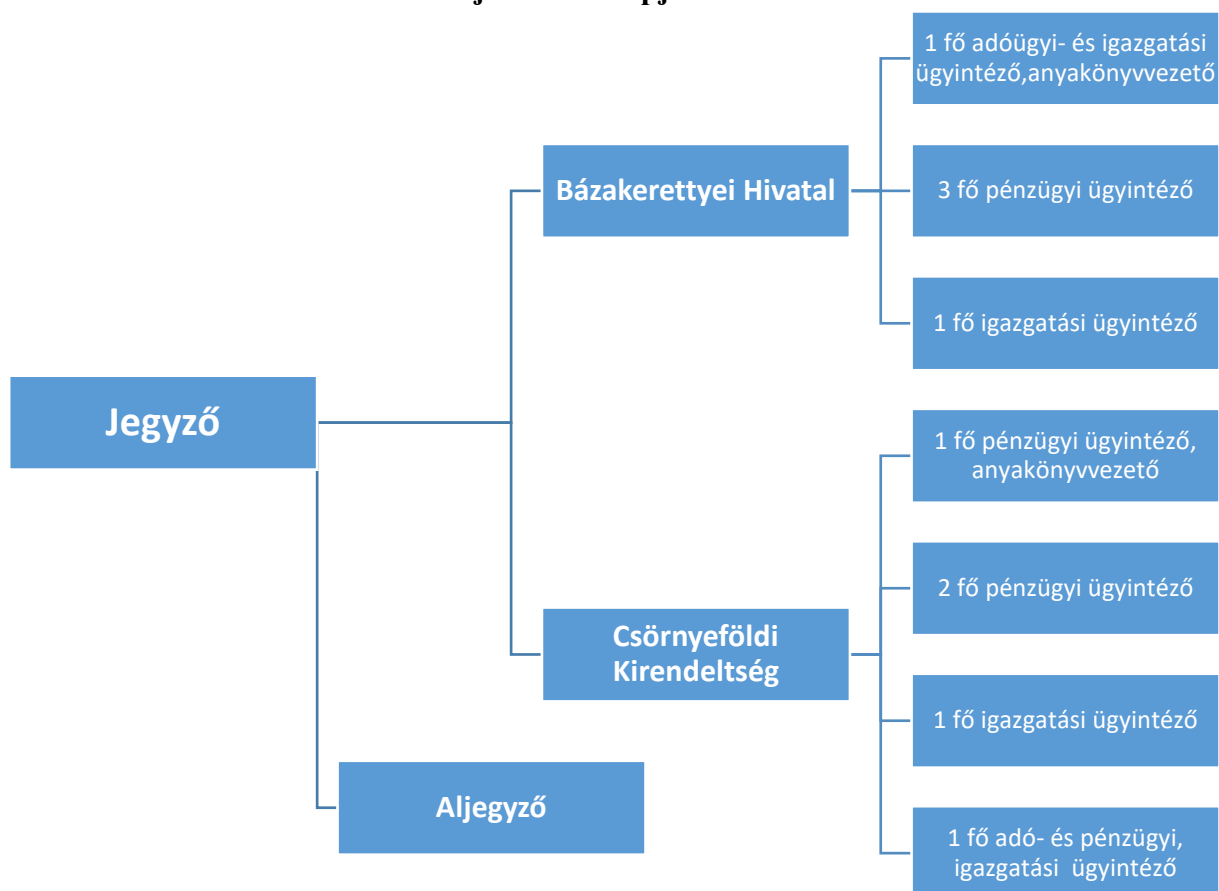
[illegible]

Jegyző

Bázakerettyei Hivatal

1 fő adóügyi- és igazgatási ügyintéző,anyakönyvvezető

3 fő pénzügyi ügyintéző

1 fő igazgatási ügyintéző

Csörnyeföldi Kirendeltség

1 fő pénzügyi ügyintéző, anyakönyvvezető

2 fő pénzügyi ügyintéző

1 fő igazgatási ügyintéző

1 fő adó- és pénzügyi, igazgatási ügyintéző

Aljegyző